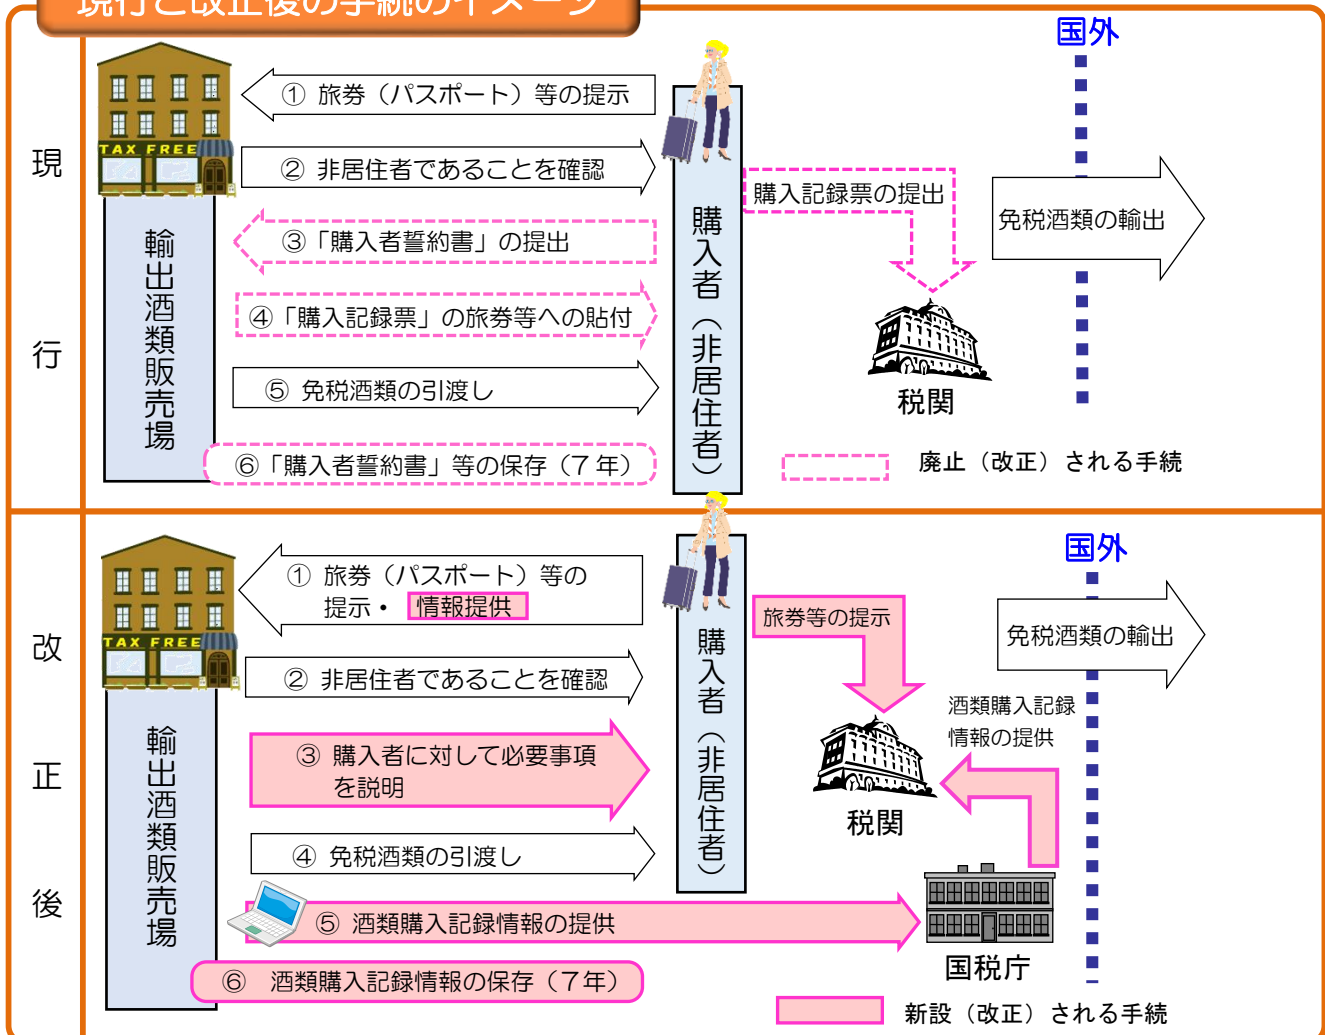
現行と改正後の手続のイメージ

現行

TAX FREE

輸出酒類販売場

① 旅券（パスポート）等の提示

② 非居住者であることを確認

③「購入者誓約書」の提出

④「購入記録票」の旅券等への貼付

⑤ 免税酒類の引渡し

⑥「購入者誓約書」等の保存（7 年）

購入者（非居住者）

購入記録票の提出

税関

国外

免税酒類の輸出

廃止（改正）される手続

改正後

TAX FREE

輸出酒類販売場

① 旅券（パスポート）等の提示・ 情報提供

② 非居住者であることを確認

③ 購入者に対して必要事項を説明

④ 免税酒類の引渡し

⑤ 酒類購入記録情報の提供

⑥ 酒類購入記録情報の保存（7 年）

購入者（非居住者）

旅券等の提示

税関

酒類購入記録情報の提供

国税庁

国外

免税酒類の輸出

新設（改正）される手続